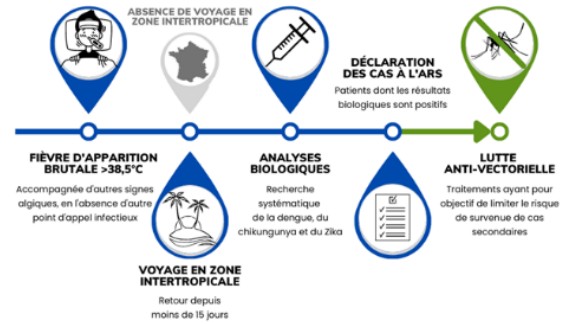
ABSENCE DE VOYAGE EN ZONE INTERTROPICALE

DÉCLARATION DES CAS À L'ARS

Patients dont les résultats biologiques sont positifs

FIÈVRE D'APPARITION BRUTALE >38,5°C

Accompagnée d'autres signes algiques, en l'absence d'autre point d'appel infectieux

ANALYSES BIOLOGIQUES

Recherche systématique de la dengue, du chikungunya et du Zika

LUTTE ANTI-VECTORIELLE

Traitements ayant pour objectif de limiter le risque de survenue de cas secondaires

VOYAGE EN ZONE INTERTROPICALE

Retour depuis moins de 15 jours